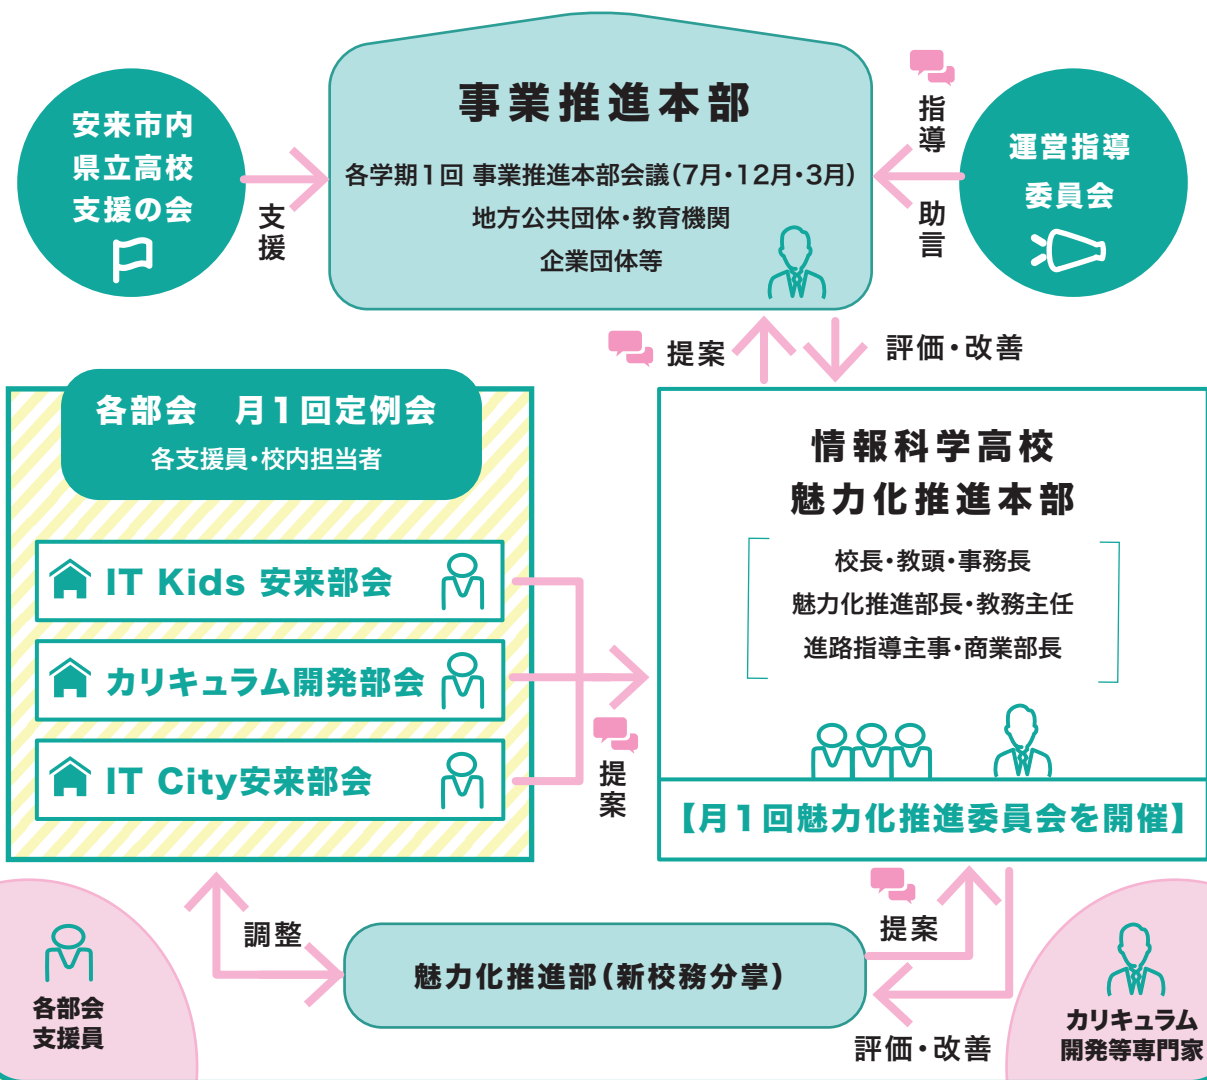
事業推進本部

各学期１回 事業推進本部会議（7月・12月・3月）
地方公共団体・教育機関
企業団体等

安来市内
県立高校
支援の会

支援

指導

助言

運営指導
委員会

提案

評価・改善

各部会　月１回定例会
各支援員・校内担当者

IT Kids 安来部会

カリキュラム開発部会

IT City安来部会

提案

情報科学高校
魅力化推進本部

校長・教頭・事務長
魅力化推進部長・教務主任
進路指導主事・商業部長

【月１回魅力化推進委員会を開催】

調整

魅力化推進部（新校務分掌）

提案

評価・改善

各部会
支援員

カリキュラム
開発等専門家